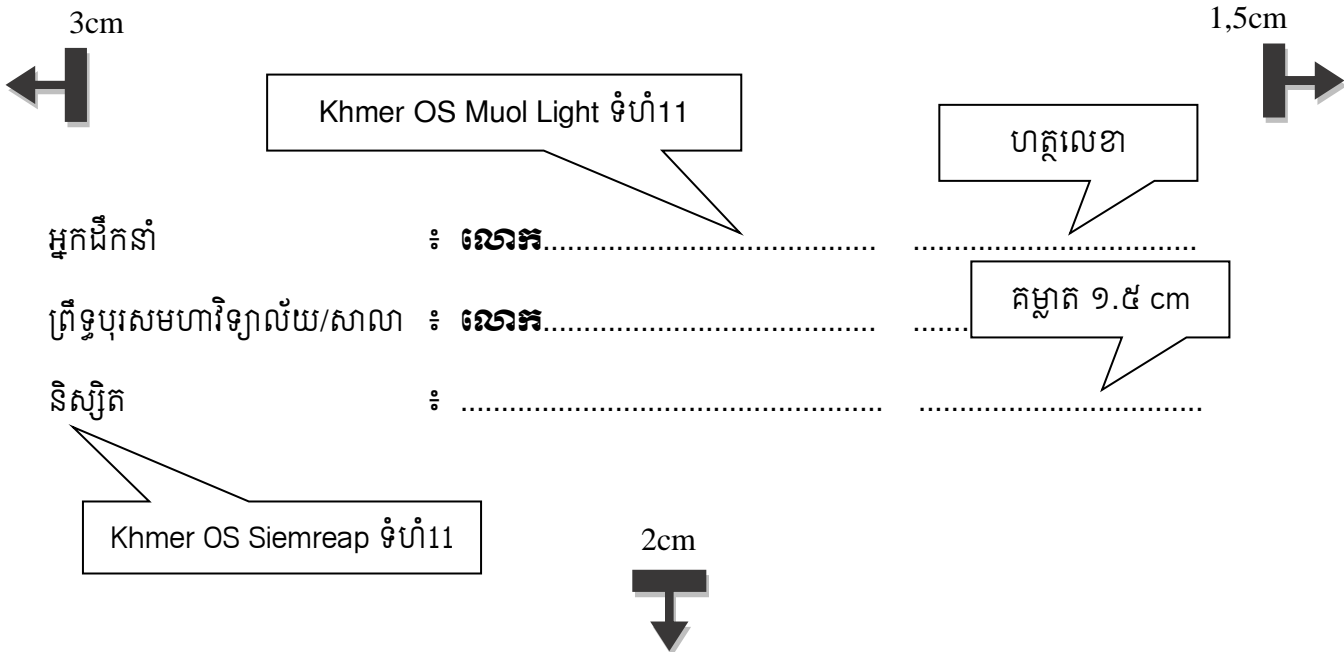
3cm

1,5cm

Khmer OS Muol Light ទំហំ11

ហត្ថលេខា

អ្នកដឹកនាំ ៖ **លោក**........................................ ....................................

ព្រឹទ្ធបុរសមហាវិទ្យាល័យ/សាលា ៖ **លោក**........................................ ......

គម្លាត ១.៥ cm

និស្សិត ៖ ................................................... ....................................

Khmer OS Siemreap ទំហំ11

2cm